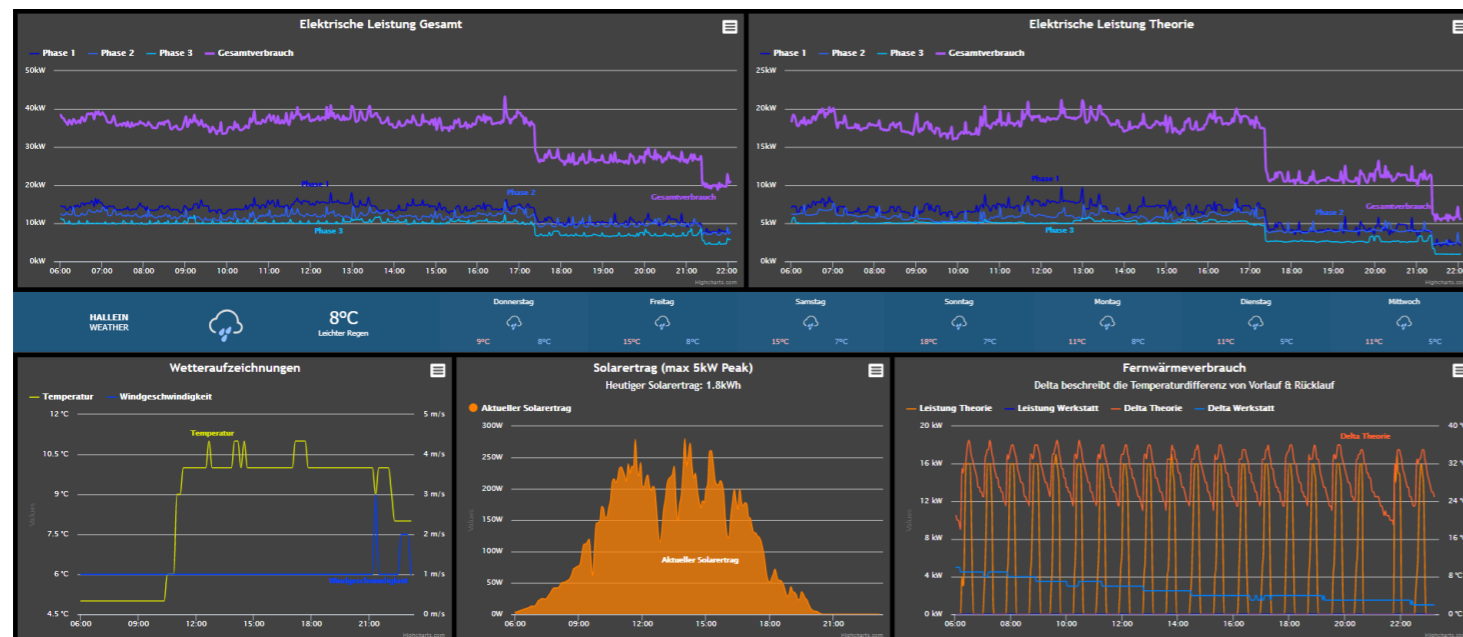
Elektrische Leistung Gesamt

Phase 1 Phase 2 Phase 3 Gesamtverbrauch

50kW
40kW
30kW
20kW
10kW
0kW

Phase 1
Phase 2
Gesamtverbrauch
Phase 3

06:00 07:00 08:00 09:00 10:00 11:00 12:00 13:00 14:00 15:00 16:00 17:00 18:00 19:00 20:00 21:00 22:00

Highcharts.com

Elektrische Leistung Theorie

Phase 1 Phase 2 Phase 3 Gesamtverbrauch

25kW
20kW
15kW
10kW
5kW
0kW

Phase 1
Phase 2
Gesamtverbrauch
Phase 3

06:00 07:00 08:00 09:00 10:00 11:00 12:00 13:00 14:00 15:00 16:00 17:00 18:00 19:00 20:00 21:00 22:00

Highcharts.com

HALLEIN WEATHER

8ºC
Leichter Regen

Donnerstag 9ºC 8ºC
Freitag 15ºC 8ºC
Samstag 15ºC 7ºC
Sonntag 18ºC 7ºC
Montag 11ºC 8ºC
Dienstag 11ºC 5ºC
Mittwoch 11ºC 5ºC

Wetteraufzeichnungen

Temperatur Windgeschwindigkeit

12 °C
10.5 °C
9 °C
7.5 °C
6 °C
4.5 °C

5 m/s
4 m/s
3 m/s
2 m/s
1 m/s
0 m/s

Values

Temperatur
Windgeschwindigkeit

06:00 09:00 12:00 15:00 18:00 21:00

Highcharts.com

Solarertrag (max 5kW Peak)
Heutiger Solarertrag: 1.8kWh

Aktueller Solarertrag

300W
250W
200W
150W
100W
50W
0W

Values

Aktueller Solarertrag

06:00 09:00 12:00 15:00 18:00 21:00

Fernwärmeverbrauch
Delta beschreibt die Temperaturdifferenz von Vorlauf & Rücklauf

Leistung Theorie Leistung Werkstatt Delta Theorie Delta Werkstatt

20 kW
16 kW
12 kW
8 kW
4 kW
0 kW

40 °C
32 °C
24 °C
16 °C
8 °C
0 °C

Values

Delta Theorie

06:00 08:00 10:00 12:00 14:00 16:00 18:00 20:00 22:00